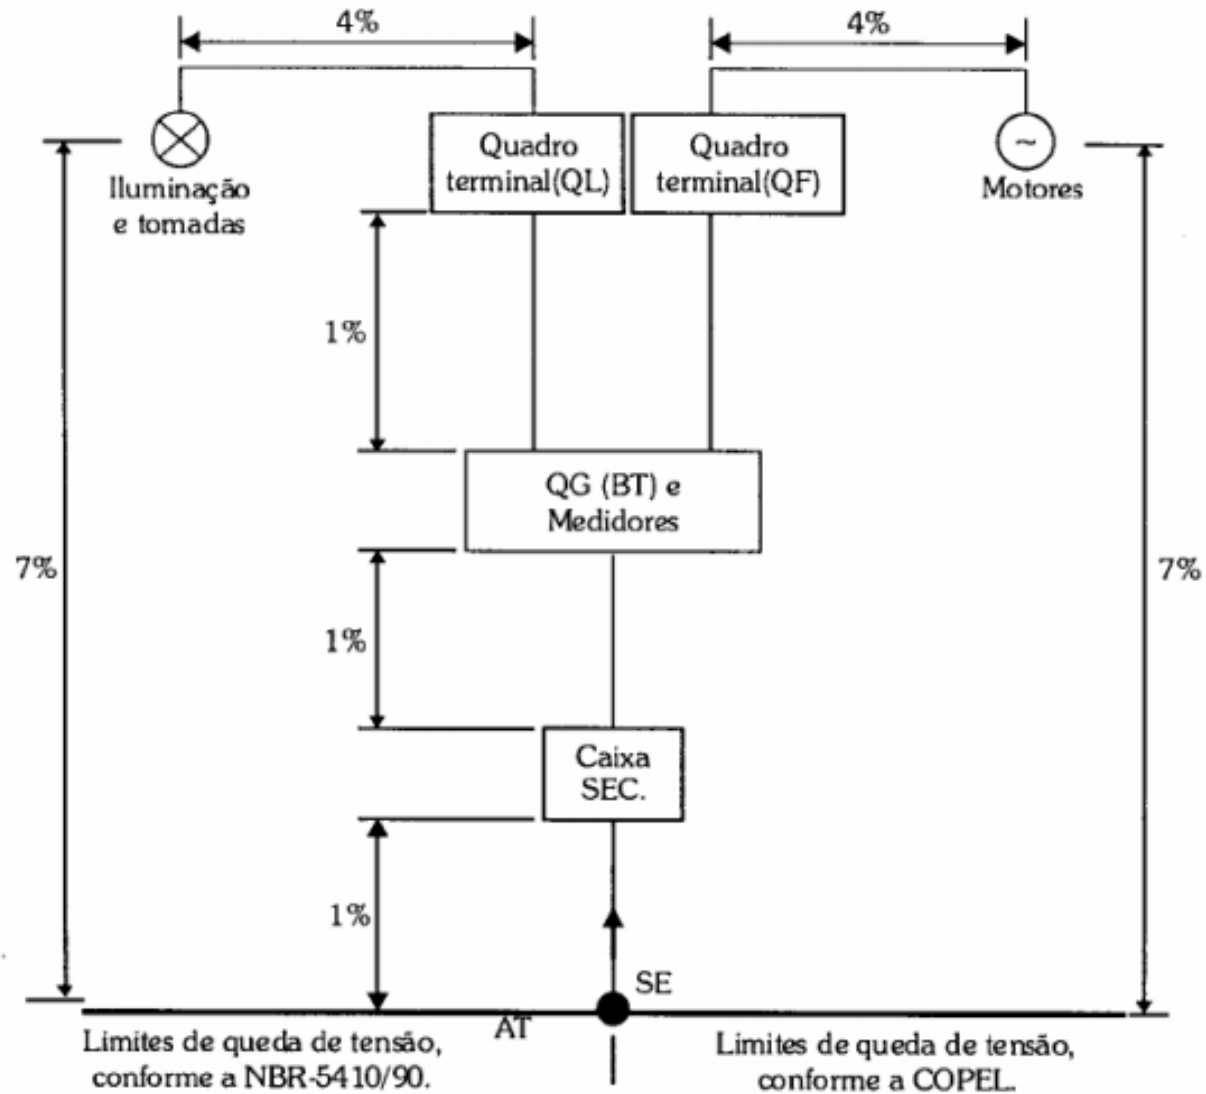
4%

4%

Iluminação e tomadas

Quadro terminal(QL)

Quadro terminal(QF)

Motores

1%

QG (BT) e Medidores

7%

7%

1%

Caixa SEC.

1%

SE

AT

Limites de queda de tensão, conforme a NBR-5410/90.

Limites de queda de tensão, conforme a COPEL.